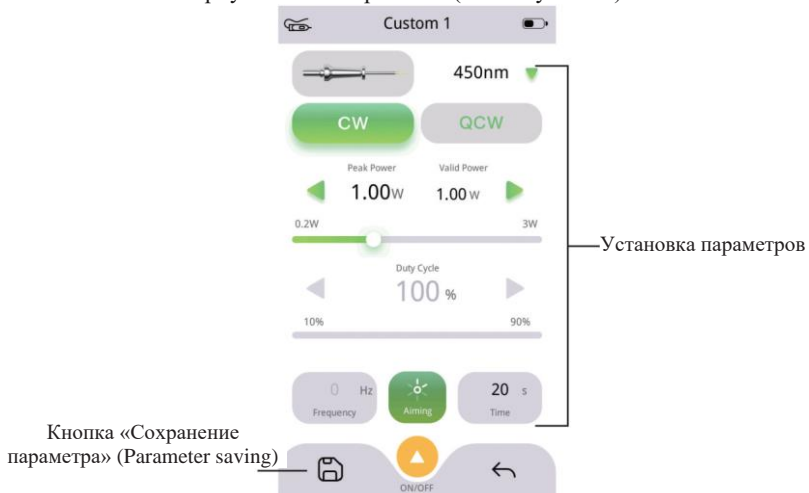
Custom 1

450nm

CW

QCW

Peak Power
1.00W

Valid Power
1.00 W

0.2W
3W

Установка параметров

Duty Cycle
100 %

10%
90%

0 Hz
Frequency

Aiming

20 s
Time

Кнопка «Сохранение параметра» (Parameter saving)

ON/OFF